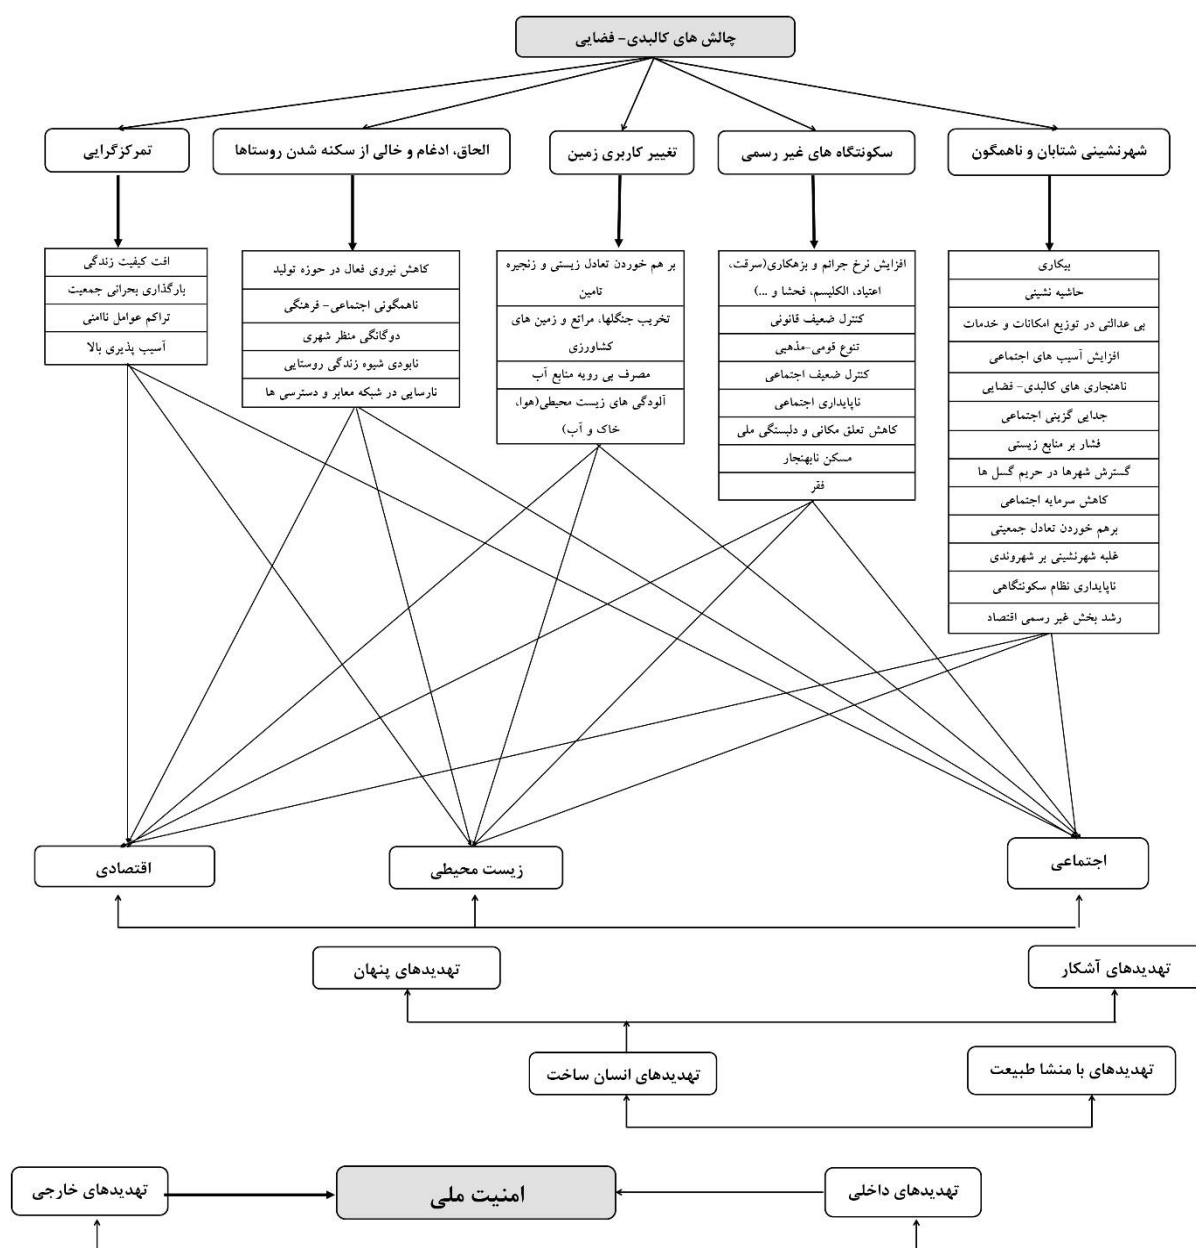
چالش های کالبدی- فضایی

شهرنشینی شتابان و ناهمگون

سکونتگاه های غیر رسمی

تغییر کاربری زمین

الحاق، ادغام و خالی از سکنه شدن روستاها

تمرکزگرایی

بیکاری
حاشیه نشینی
بی عدالتی در توزیع امکانات و خدمات
افزایش آسیب های اجتماعی
ناهنجاری های کالبدی- فضایی
جدایی گزینی اجتماعی
فشار بر منابع زیستی
گسترش شهرها در حریم گسل ها
کاهش سرمایه اجتماعی
برهم خوردن تعادل جمعیتی
غلبه شهرنشینی بر شهروندی
ناپایداری نظام سکونتگاهی
رشد بخش غیر رسمی اقتصاد

افزایش نرخ جرائم و بزهکاری(سرقت، اعتیاد، الکلیسم، فحشا و ...)
کنترل ضعیف قانونی
تنوع قومی-مذهبی
کنترل ضعیف اجتماعی
ناپایداری اجتماعی
کاهش تعلق مکانی و دلبستگی ملی
مسکن نابهنجار
فقر

بر هم خوردن تعادل زیستی و زنجیره تامین
تخریب جنگلها، مراتع و زمین های کشاورزی
مصرف بی رویه منابع آب
آلودگی های زیست محیطی(هوا، خاک و آب)

کاهش نیروی فعال در حوزه تولید
ناهمگونی اجتماعی- فرهنگی
دوگانگی منظر شهری
نابودی شیوه زندگی روستایی
نارسایی در شبکه معابر و دسترسی ها

افت کیفیت زندگی
بارگذاری بحرانی جمعیت
تراکم عوامل ناامنی
آسیب پذیری بالا

اقتصادی

زیست محیطی

اجتماعی

تهدیدهای پنهان

تهدیدهای آشکار

تهدیدهای انسان ساخت

تهدیدهای با منشا طبیعت

تهدیدهای خارجی

امنیت ملی

تهدیدهای داخلی